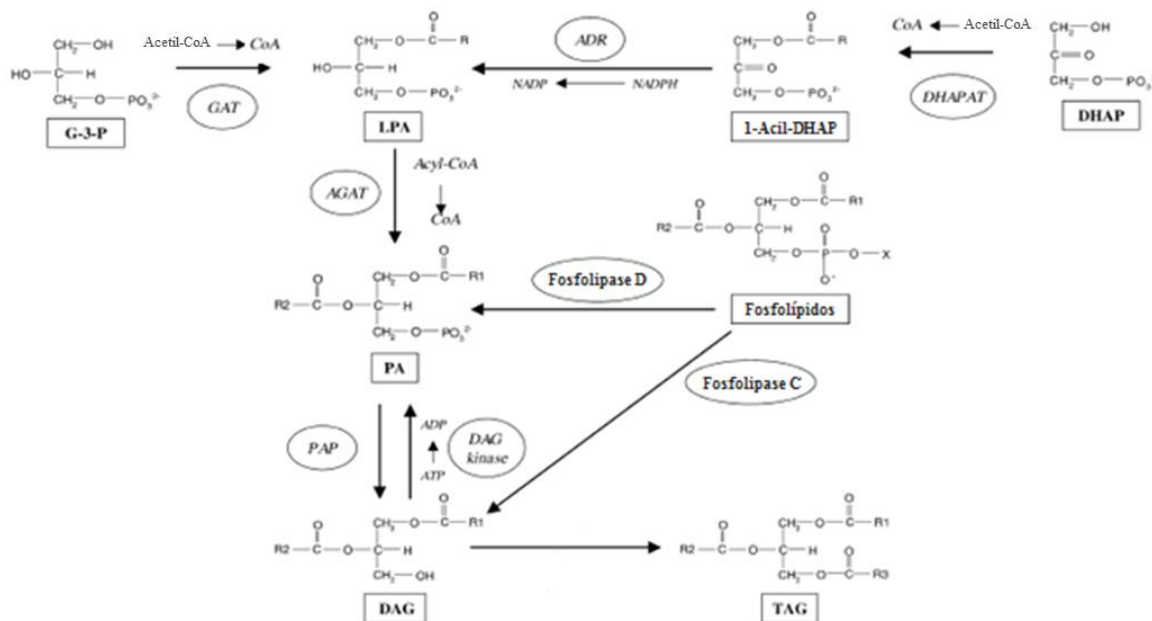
$CH_2$—OH
HO—C—H
$CH_2$—O—$PO_3^{2-}$
G-3-P

Acetil-CoA → CoA
GAT

O
$CH_2$—O—C—R
HO—C—H
$CH_2$—O—$PO_3^{2-}$
LPA

ADR
NADP ← NADPH

O
$CH_2$—O—C—R
C=O
$CH_2$—O—$PO_3^{2-}$
1-Acil-DHAP

CoA ← Acetil-CoA
DHAPAT

$CH_2$—OH
C=O
$CH_2$—O—$PO_3^{2-}$
DHAP

AGAT
Acyl-CoA
CoA

O
$CH_2$—O—C—R1
R2—C—O—C—H
O
$CH_2$—O—$PO_3^{2-}$
PA

Fosfolipase D

O
$CH_2$—O—C—R1
R2—C—O—C—H
O
O
$CH_2$—O—P—O—X
O⁻
Fosfolípidos

Fosfolipase C

PAP
ADP
ATP
DAG kinase

O
$CH_2$—O—C—R1
R2—C—O—C—H
O
$CH_2$—OH
DAG

O
$CH_2$—O—C—R1
R2—C—O—C—H
O
O
$CH_2$—O—C—R3
TAG